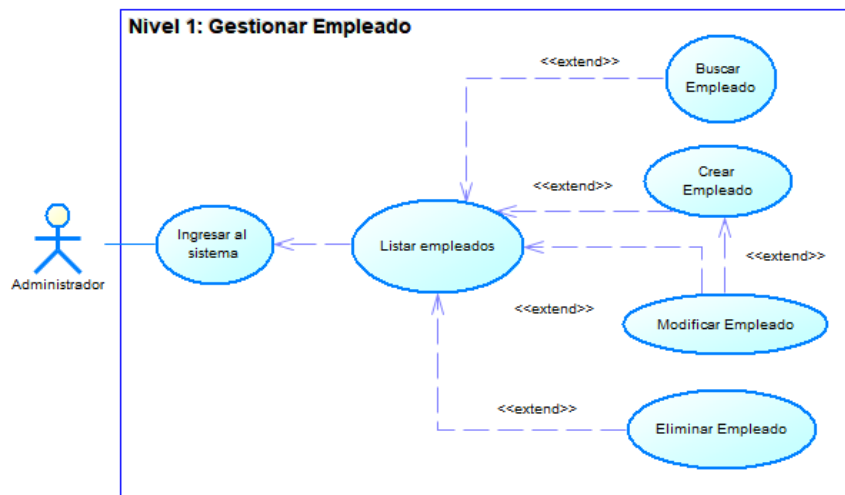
Nivel 1: Gestionar Empleado

<<extend>>

Buscar Empleado

<<extend>>

Crear Empleado

Administrador

Ingresar al sistema

Listar empleados

<<extend>>

<<extend>>

Modificar Empleado

<<extend>>

Eliminar Empleado